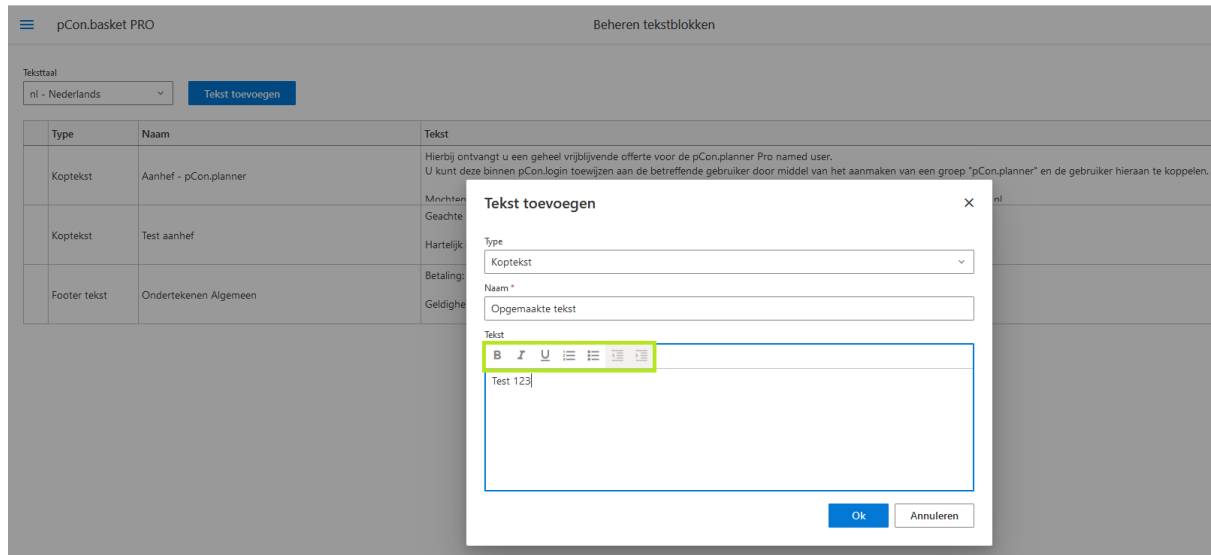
pCon.basket PRO

Beheren tekstblokken

Teksttaal

nl - Nederlands

Tekst toevoegen

| | Type | Naam | Tekst |
|---|---|---|---|
| | Koptekst | Aanhef - pCon.planner | Hierbij ontvangt u een geheel vrijblijvende offerte voor de pCon.planner Pro named user. U kunt deze binnen pCon.login toewijzen aan de betreffende gebruiker door middel van het aanmaken van een groep "pCon.planner" en de gebruiker hieraan te koppelen. Mochten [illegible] nl |
| | Koptekst | Test aanhef | Geachte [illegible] Hartelijk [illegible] |
| | Footer tekst | Ondertekenen Algemeen | Betaling: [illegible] Geldighe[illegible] |

Tekst toevoegen

Type

Koptekst

Naam *

Opgemaakte tekst

Tekst

B I U

Test 123

Ok

Annuleren